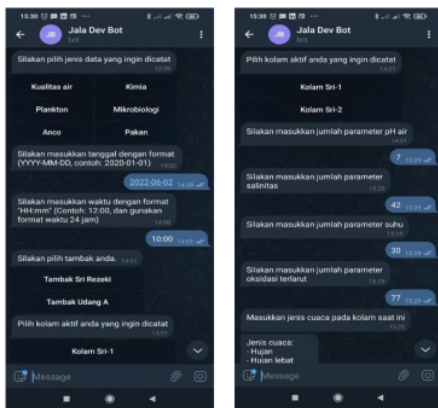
15:30
Jala Dev Bot
bot

Silakan pilih jenis data yang ingin dicatat 13:59

Kualitas air
Kimia
Plankton
Mikrobiologi
Anco
Pakan

Silakan masukkan tanggal dengan format (YYYY-MM-DD, contoh: 2020-01-01) 14:00

2022-06-02 14:00

Silakan masukkan waktu dengan format "HH:mm" (Contoh: 12:00, dan gunakan format waktu 24 jam) 14:00

10:00 14:01

Silakan pilih tambak anda. 14:01

Tambak Sri Rezeki
Tambak Udang A

Pilih kolam aktif anda yang ingin dicatat 14:01

Kolam Sri-1

Message

15:30
Jala Dev Bot
bot

Pilih kolam aktif anda yang ingin dicatat 14:01

Kolam Sri-1
Kolam Sri-2

Silakan masukkan jumlah parameter pH air 14:01

7 15:23

Silakan masukkan jumlah parameter salinitas 15:23

42 15:23

Silakan masukkan jumlah parameter suhu 15:23

30 15:24

Silakan masukkan jumlah parameter oksidasi terlarut 15:24

77 15:25

Masukkan jenis cuaca pada kolam saat ini 15:25

Jenis cuaca:
- Hujan
- Hujan lebat

Message